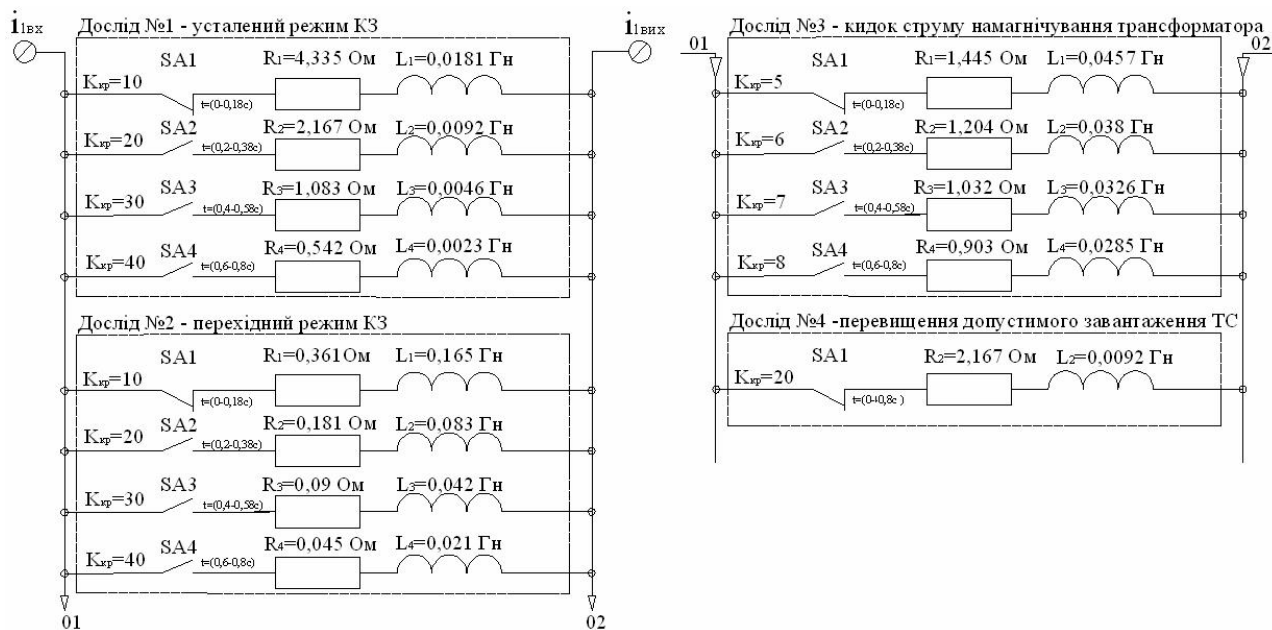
$i_{1вх}$

Дослід №1 - усталений режим КЗ

$i_{1вих}$

SA1 $R_1$=4,335 Ом $L_1$=0,0181 Гн
$K_{кр}$=10 t=(0-0,18с)

SA2 $R_2$=2,167 Ом $L_2$=0,0092 Гн
$K_{кр}$=20 t=(0,2-0,38с)

SA3 $R_3$=1,083 Ом $L_3$=0,0046 Гн
$K_{кр}$=30 t=(0,4-0,58с)

SA4 $R_4$=0,542 Ом $L_4$=0,0023 Гн
$K_{кр}$=40 t=(0,6-0,8с)

Дослід №2 - перехідний режим КЗ

SA1 $R_1$=0,361 Ом $L_1$=0,165 Гн
$K_{кр}$=10 t=(0-0,18с)

SA2 $R_2$=0,181 Ом $L_2$=0,083 Гн
$K_{кр}$=20 t=(0,2-0,38с)

SA3 $R_3$=0,09 Ом $L_3$=0,042 Гн
$K_{кр}$=30 t=(0,4-0,58с)

SA4 $R_4$=0,045 Ом $L_4$=0,021 Гн
$K_{кр}$=40 t=(0,6-0,8с)

01 02

Дослід №3 - кидок струму намагнічування трансформатора

01 02

SA1 $R_1$=1,445 Ом $L_1$=0,0457 Гн
$K_{кр}$=5 t=(0-0,18с)

SA2 $R_2$=1,204 Ом $L_2$=0,038 Гн
$K_{кр}$=6 t=(0,2-0,38с)

SA3 $R_3$=1,032 Ом $L_3$=0,0326 Гн
$K_{кр}$=7 t=(0,4-0,58с)

SA4 $R_4$=0,903 Ом $L_4$=0,0285 Гн
$K_{кр}$=8 t=(0,6-0,8с)

Дослід №4 -перевищення допустимого завантаження ТС

SA1 $R_2$=2,167 Ом $L_2$=0,0092 Гн
$K_{кр}$=20 t=(0+0,8с )